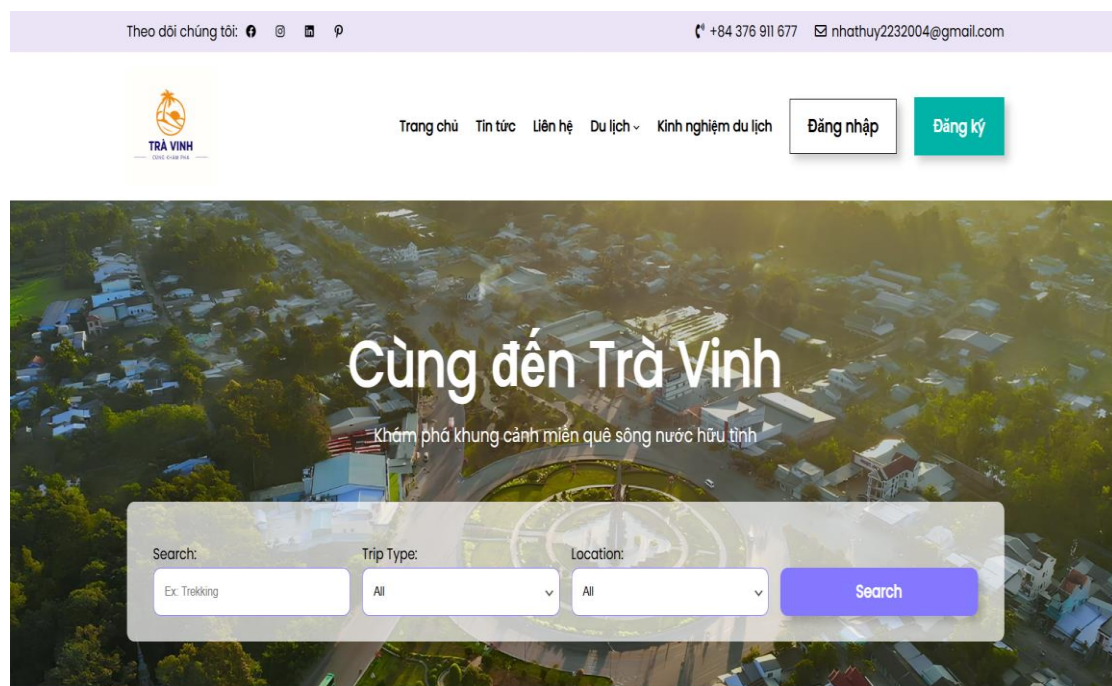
Theo dõi chúng tôi:

+84 376 911 677 nhathuy2232004@gmail.com

TRÀ VINH
CÙNG KHÁM PHÁ

Trang chủ Tin tức Liên hệ Du lịch Kinh nghiệm du lịch Đăng nhập Đăng ký

Cùng đến Trà Vinh

Khám phá khung cảnh miền quê sông nước hữu tình

Search:
Ex: Trekking

Trip Type:
All

Location:
All

Search